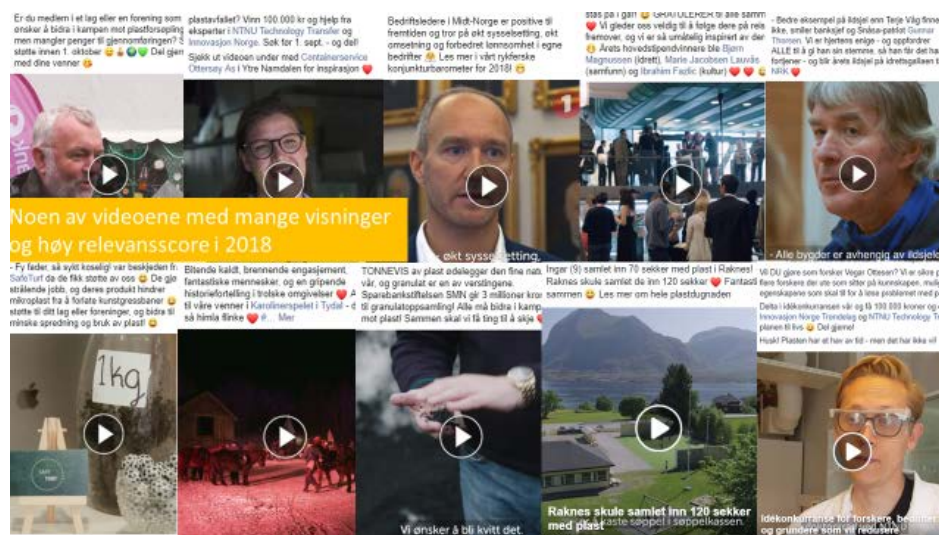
Er du medlem i et lag eller en forening som ønsker å bidra i kampen mot plastforsøpling men mangler penger til gjennomføringen? S støtte innen 1. oktober Del gjer med dine venner

plastavfallet? Vinn 100.000 kr og hjelp fra eksperter i NTNU Technology Transfer og Innovasjon Norge. Søk for 1. sept. - og del! Sjekk ut videoen under med Containerservice Ottersøy As i Ytre Namdalen for inspirasjon

Bedriftsledere i Midt-Norge er positive til fremtiden og tror på økt sysselsetting, økt omsetning og forbedret lønnsomhet i egne bedrifter Les mer i vårt rykferske konjunkturbarometer for 2018!

stas på gull GRATULERER til alle samm Vi gleder oss veldig til å følge dere på reis fremover, og vi er så utrolig inspirert av der Årets hovedstipendvinnere ble Bjørn Magnussen (idrett), Marie Jacobsen Lauvås (samfunn) og Ibrahim Fazlic (kultur)

- Bedre eksempel på ildsjel enn Terje Våg finne ikke, smiler banksjef og Snåsa-patriot Gunnar Thorsen. Vi er hjertens enige - og oppfordrer ALLE til å gi han sin stemme, så han får det han fortjener - og blir årets ildsjel på idrettsgallaen ti NRK

Noen av videoene med mange visninger og høy relevansscore i 2018

økt sysselsetting,

- Alle bygder er avhengig av ildsjel

- Fy fader, så sykt koselig! var beskjeden fr SafeTurf da de fikk støtte av oss De gje strålende jobb, og deres produkt hindrer mikroplast fra å forlate kunstgressbaner støtte til ditt lag eller forening, og bidra til minske spredning og bruk av plast!

1kg

Iltende kaldt, brennende engasjement, fantastiske mennesker, og en gripende historiefortelling i trolske omgivelser Ja til våre venner i Karolinerspelet i Tydal - så himla flinke #... Mer

TONNEVIS av plast ødelegger den fine nat vår, og granulat er en av verstingene. Sparebankstiftelsen SMN gir 3 millioner kror til granulatoppsamling! Alle må bidra i kamp mot plast! Sammen skal vi få ting til å skje

Vi ønsker å bli kvitt det.

Ingar (9) samlet inn 70 sekker med plast i Raknes! Raknes skule samlet de inn 120 sekker Fantasti sammen Les mer om hele plastdugnaden

Raknes skule samlet inn 120 sekker med plast kaste søppel i søppelkassen.

Vil DU gjøre som forsker Vegar Ottesen? Vi er sikre p flere forskere der ute som sitter på kunnskapen, mulig egenskapene som skal til for å løse problemet med p Delta i idékonkurransen vår og få 100 000 kroner og Innovasjon Norge Trøndelag og NTNU Technology Tr planen til livs Del gjerne!

Husk! Plasten har et hav av tid - men det har ikke vi!

Idékonkurranse for forskere, bedrifter og gründere som vil redusere